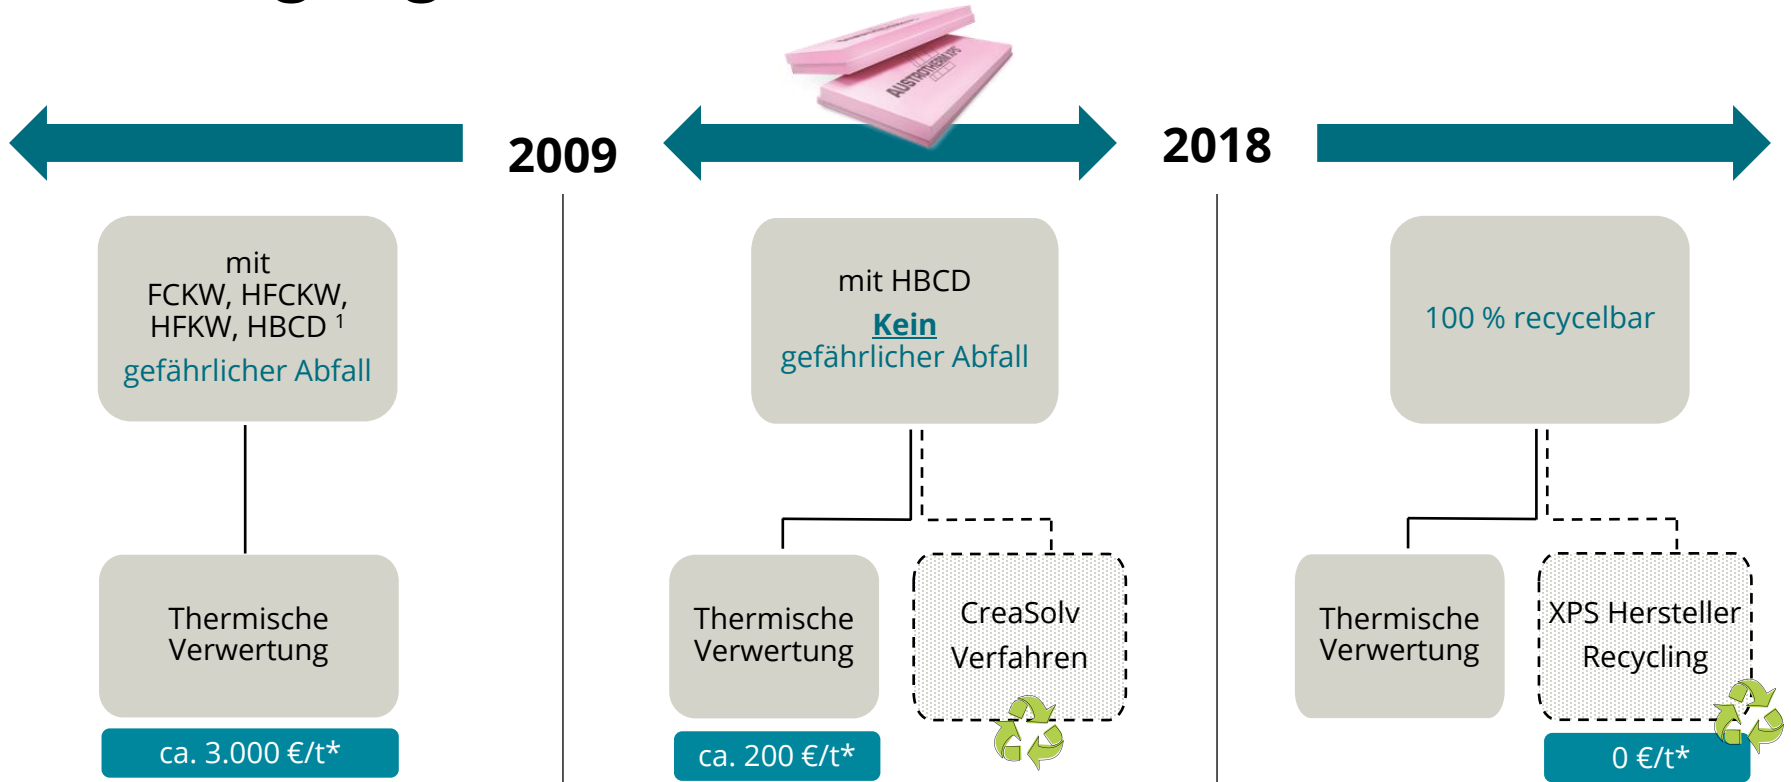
2009

2018

AUSTROTHERM XPS

mit
FCKW, HFCKW,
HFKW, HBCD $^{1}$
gefährlicher Abfall

mit HBCD
Kein
gefährlicher Abfall

100 % recycelbar

Thermische Verwertung

ca. 3.000 €/t*

Thermische Verwertung

CreaSolv Verfahren

ca. 200 €/t*

Thermische Verwertung

XPS Hersteller Recycling

0 €/t*